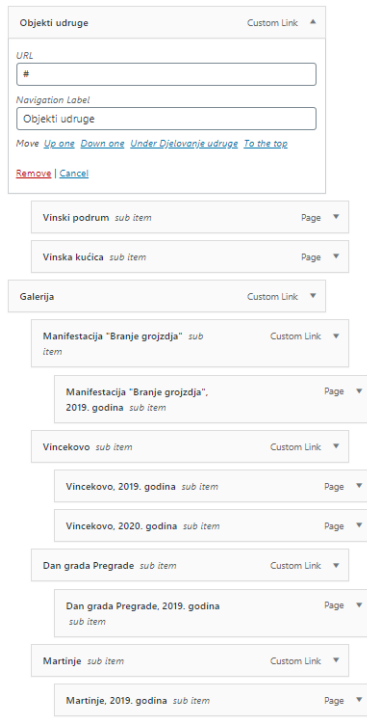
Objekti udruge Custom Link ▲

URL
#

Navigation Label
Objekti udruge

Move Up one Down one Under Djelovanje udruge To the top

Remove | Cancel

Vinski podrum sub item Page ▼

Vinska kućica sub item Page ▼

Galerija Custom Link ▼

Manifestacija "Branje grojzdja" sub item Custom Link ▼

Manifestacija "Branje grojzdja", 2019. godina sub item Page ▼

Vincekovo sub item Custom Link ▼

Vincekovo, 2019. godina sub item Page ▼

Vincekovo, 2020. godina sub item Page ▼

Dan grada Pregrade sub item Custom Link ▼

Dan grada Pregrade, 2019. godina sub item Page ▼

Martinje sub item Custom Link ▼

Martinje, 2019. godina sub item Page ▼